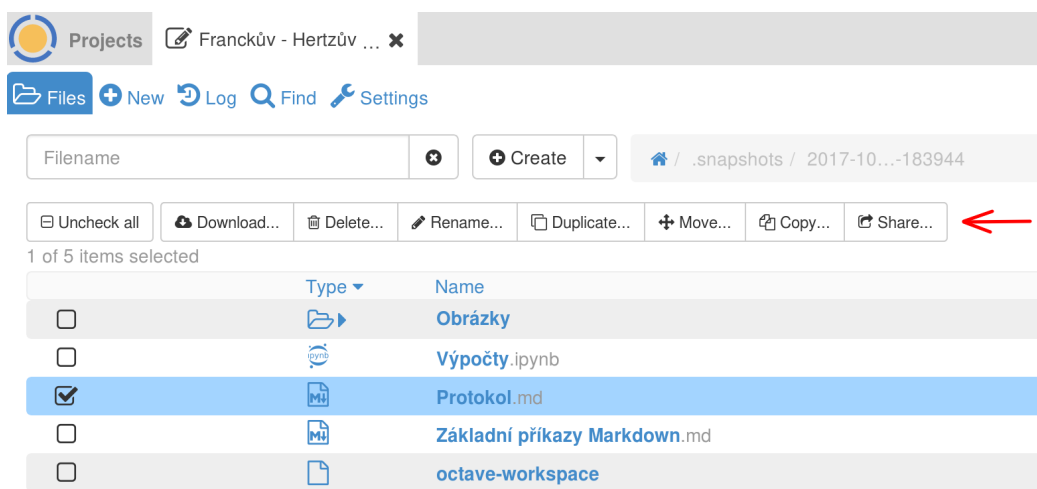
Projects
Franckův - Hertzův ...

Files New Log Find Settings

Filename

Create

/ .snapshots / 2017-10...-183944

Uncheck all
Download...
Delete...
Rename...
Duplicate...
Move...
Copy...
Share...

1 of 5 items selected

| | Type | Name |
|---|---|---|
| | | Obrázky |
| | ipynb | Výpočty.ipynb |
| | | Protokol.md |
| | | Základní příkazy Markdown.md |
| | | octave-workspace |